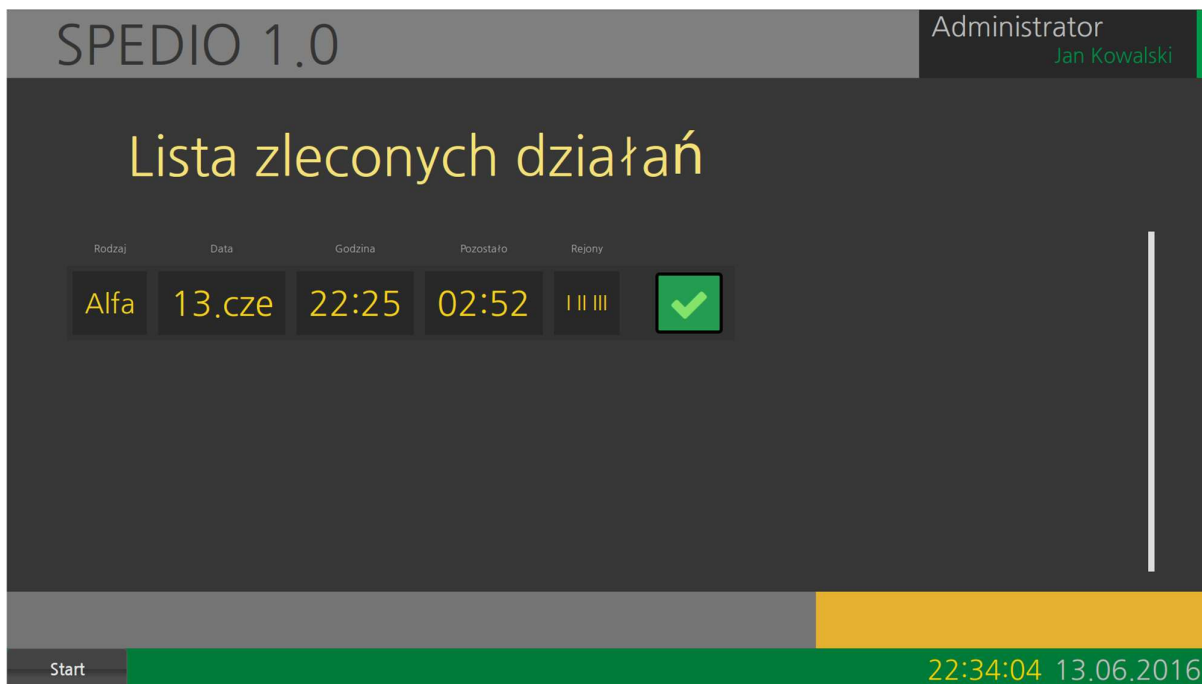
SPEDIO 1.0

Administrator
Jan Kowalski

Lista zleconych działań

| Rodzaj | Data | Godzina | Pozostało | Rejony |
|---|---|---|---|---|
| Alfa | 13.cze | 22:25 | 02:52 | I II III |

Start

22:34:04 13.06.2016